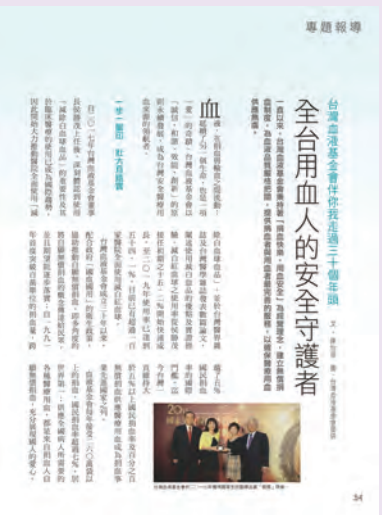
專題報導

台灣血液基金會伴你我走過二十個年頭

全台用血人的安全守護者

文・陳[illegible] 攝・台灣血液基金會提供

一路以來，台灣血液基金會秉持「捐血救人、用血安全」為經營理念，建立無償捐血制度，為台灣血液基礎建設打下穩固基石，提供病患安全、便利的血品，以確保捐血供應無虞。

血 液，是維持生命的必需品。捐血救人，是一件非常有意義的事。回顧二十年來，台灣血液基金會從「捐血」、「供血」到「用血」，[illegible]

一步一腳印 壯大而健康

自二〇〇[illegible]年台灣血液基金會成立以來，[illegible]

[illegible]

今年的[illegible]

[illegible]

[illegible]

34